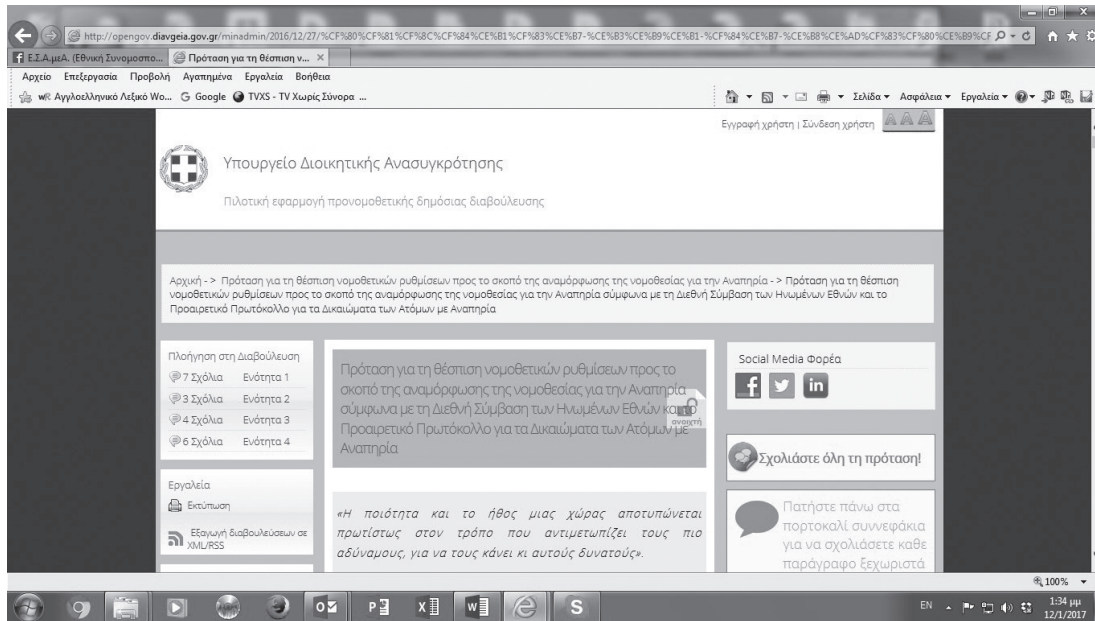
http://opengov.diavgeia.gov.gr/minadmin/2016/12/27/%CF%80%CF%81%CF%8C%CF%84%CE%B1%CF%83%CE%B7-%CE%B3%CE%B9%CE%B1-%CF%84%CE%B7-%CE%B8%CE%AD%CF%83%CF%80%CE%B9%CF

Ε.Σ.Α.μεΑ. (Εθνική Συνομοσπο... | Πρόταση για τη θέσπιση ν... ×

Αρχείο Επεξεργασία Προβολή Αγαπημένα Εργαλεία Βοήθεια

Αγγλοελληνικό Λεξικό Wo... Google TVXS - TV Χωρίς Σύνορα ...

Σελίδα ▾ Ασφάλεια ▾ Εργαλεία ▾

Εγγραφή χρήστη | Σύνδεση χρήστη A A A

Υπουργείο Διοικητικής Ανασυγκρότησης

Πιλοτική εφαρμογή προνομοθετικής δημόσιας διαβούλευσης

Αρχική - > Πρόταση για τη θέσπιση νομοθετικών ρυθμίσεων προς το σκοπό της αναμόρφωσης της νομοθεσίας για την Αναπηρία - > Πρόταση για τη θέσπιση νομοθετικών ρυθμίσεων προς το σκοπό της αναμόρφωσης της νομοθεσίας για την Αναπηρία σύμφωνα με τη Διεθνή Σύμβαση των Ηνωμένων Εθνών και το Προαιρετικό Πρωτόκολλο για τα Δικαιώματα των Ατόμων με Αναπηρία

Πλοήγηση στη Διαβούλευση
7 Σχόλια Ενότητα 1
3 Σχόλια Ενότητα 2
4 Σχόλια Ενότητα 3
6 Σχόλια Ενότητα 4

Εργαλεία
Εκτύπωση
Εξαγωγή διαβουλεύσεων σε XML/RSS

Πρόταση για τη θέσπιση νομοθετικών ρυθμίσεων προς το σκοπό της αναμόρφωσης της νομοθεσίας για την Αναπηρία σύμφωνα με τη Διεθνή Σύμβαση των Ηνωμένων Εθνών και το Προαιρετικό Πρωτόκολλο για τα Δικαιώματα των Ατόμων με Αναπηρία

ανοικτή

«Η ποιότητα και το ήθος μιας χώρας αποτυπώνεται πρωτίστως στον τρόπο που αντιμετωπίζει τους πιο αδύναμους, για να τους κάνει κι αυτούς δυνατούς».

Social Media Φορέα

Σχολιάστε όλη τη πρόταση!

Πατήστε πάνω στα πορτοκαλί συννεφάκια για να σχολιάσετε καθε παράγραφο ξεχωριστά

100%

EN 1:34 μμ 12/1/2017